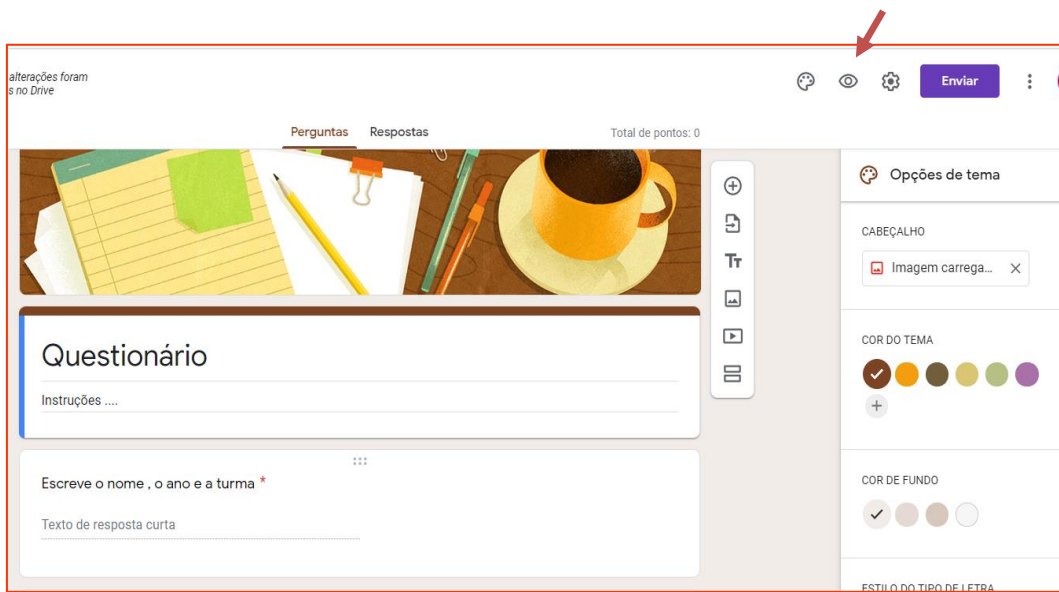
alterações foram
s no Drive

Enviar

Perguntas Respostas

Total de pontos: 0

Opções de tema

CABEÇALHO

Imagem carrega...

COR DO TEMA

COR DE FUNDO

ESTILO DO TIPO DE LETRA

Questionário

Instruções ....

Escreve o nome , o ano e a turma *

Texto de resposta curta